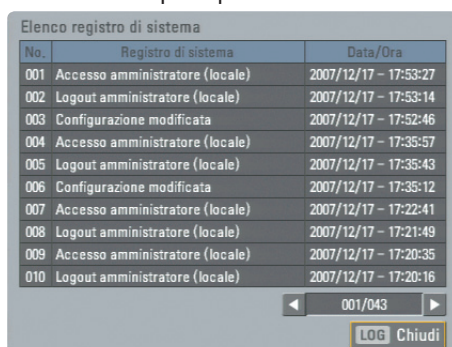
Elenco registro di sistema

| No. | Registro di sistema | Data/Ora |
|---|---|---|
| 001 | Accesso amministratore (locale) | 2007/12/17 – 17:53:27 |
| 002 | Logout amministratore (locale) | 2007/12/17 – 17:53:14 |
| 003 | Configurazione modificata | 2007/12/17 – 17:52:46 |
| 004 | Accesso amministratore (locale) | 2007/12/17 – 17:35:57 |
| 005 | Logout amministratore (locale) | 2007/12/17 – 17:35:43 |
| 006 | Configurazione modificata | 2007/12/17 – 17:35:12 |
| 007 | Accesso amministratore (locale) | 2007/12/17 – 17:22:41 |
| 008 | Logout amministratore (locale) | 2007/12/17 – 17:21:49 |
| 009 | Accesso amministratore (locale) | 2007/12/17 – 17:20:35 |
| 010 | Logout amministratore (locale) | 2007/12/17 – 17:20:16 |

◄ 001/043 ►

LOG Chiudi